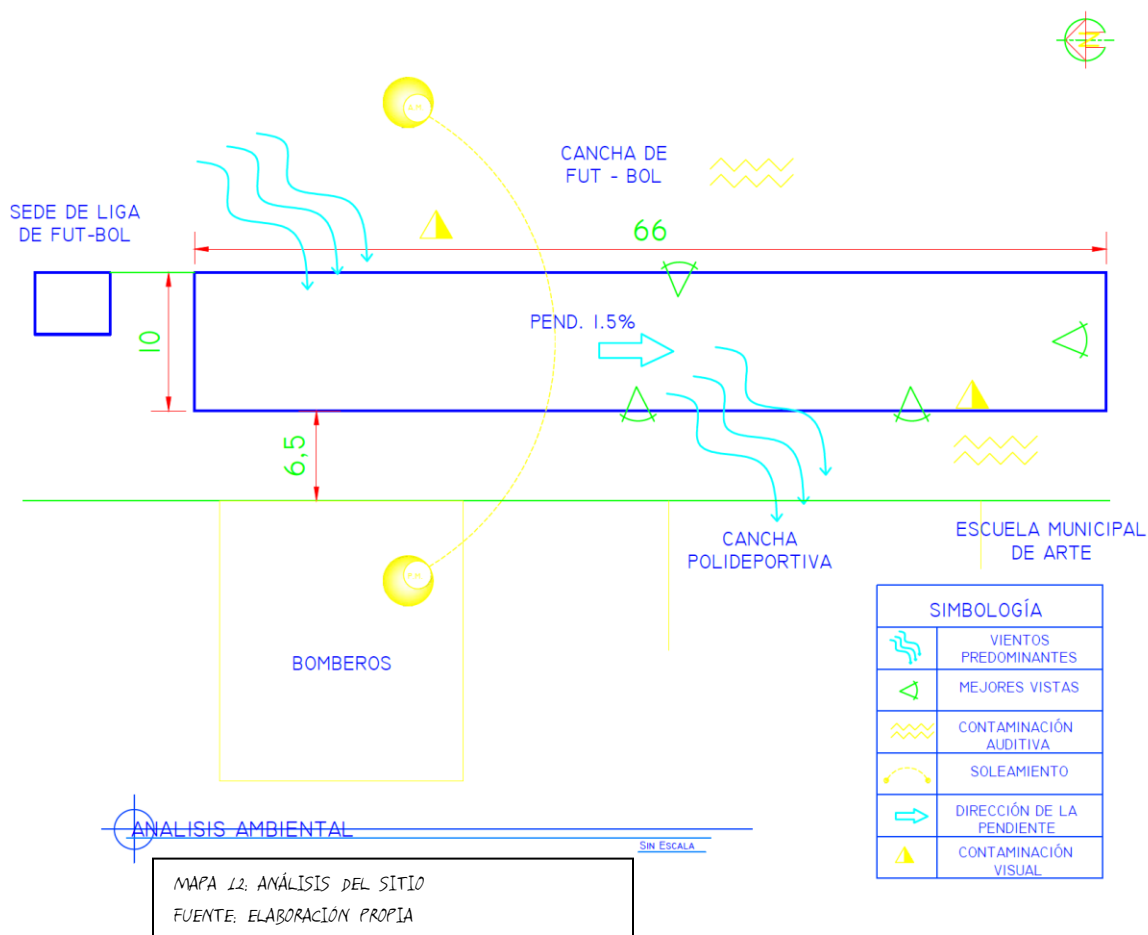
A.M.

CANCHA DE FUT - BOL

SEDE DE LIGA DE FUT-BOL

66

10

PEND. 1.5%

6,5

CANCHA POLIDEPORTIVA

ESCUELA MUNICIPAL DE ARTE

P.M.

BOMBEROS

| | SIMBOLOGÍA |
|---|---|
| | VIENTOS PREDOMINANTES |
| | MEJORES VISTAS |
| | CONTAMINACIÓN AUDITIVA |
| | SOLEAMIENTO |
| | DIRECCIÓN DE LA PENDIENTE |
| | CONTAMINACIÓN VISUAL |

ANALISIS AMBIENTAL

SIN ESCALA

MAPA 12: ANÁLISIS DEL SITIO
FUENTE: ELABORACIÓN PROPIA